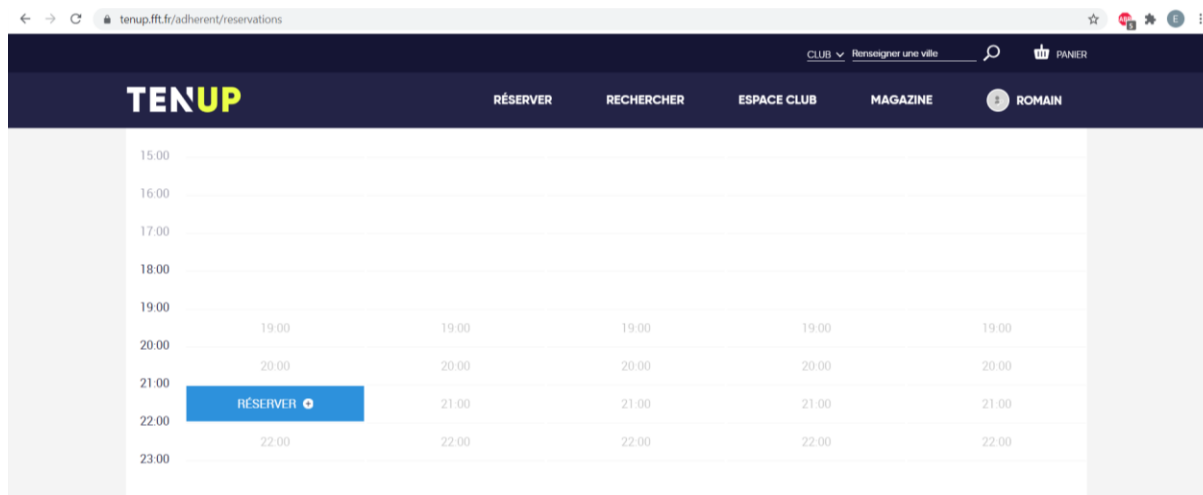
tenup.fft.fr/adherent/reservations

CLUB Renseigner une ville PANIER

TENUP

RÉSERVER RECHERCHER ESPACE CLUB MAGAZINE ROMAIN

15:00
16:00
17:00
18:00
19:00
20:00
21:00
22:00
23:00

19:00 19:00 19:00 19:00 19:00
20:00 20:00 20:00 20:00 20:00
RÉSERVER 21:00 21:00 21:00 21:00
22:00 22:00 22:00 22:00 22:00